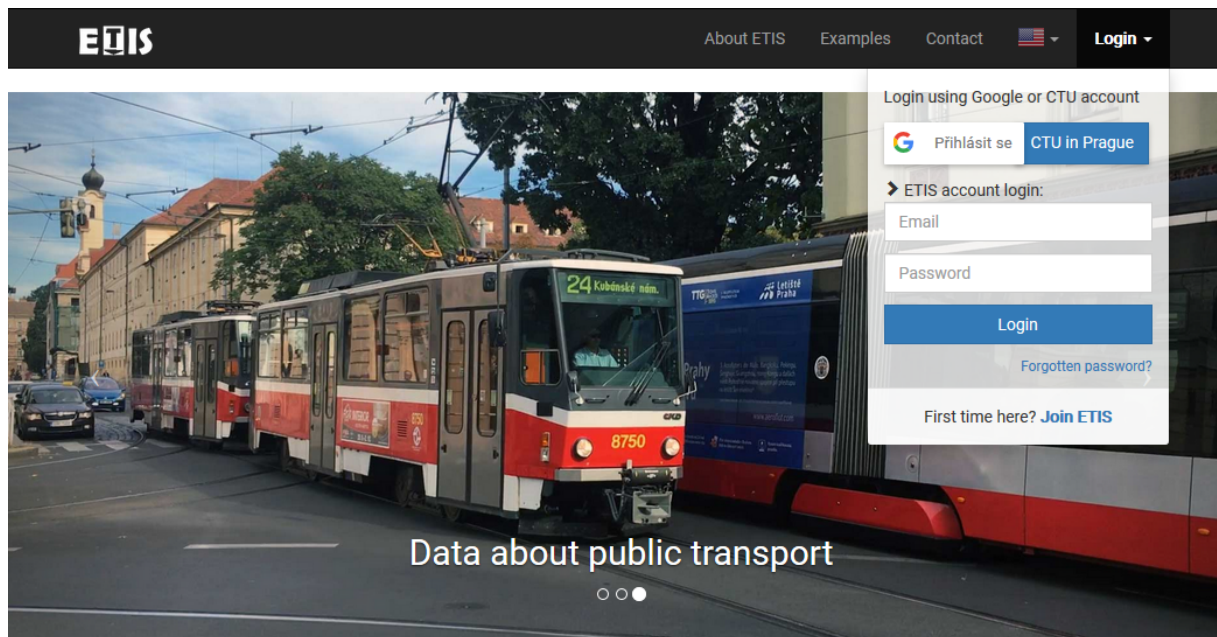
ETIS

About ETIS Examples Contact Login

Login using Google or CTU account

Přihlásit se CTU in Prague

ETIS account login:

Email

Password

Login

Forgotten password?

First time here? Join ETIS

24 Kubánské nám.

8750

Letiště Praha

Data about public transport